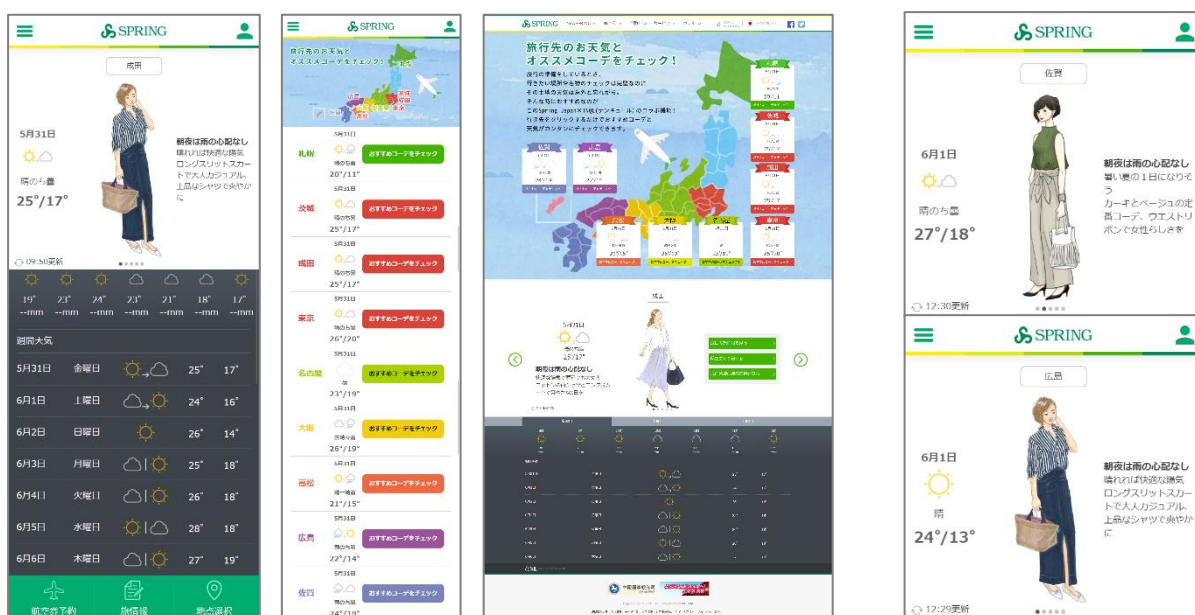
SPRING

成田

5月31日

晴のち曇

25°/17°

朝夜は雨の心配なし
晴れれば快適な陽気 ロングスリットスカートで大人カジュアル。上品なシャツで爽やかに

09:50更新

19° 23° 24° 23° 21° 18° 17°
--mm --mm --mm --mm --mm --mm --mm

週間天気

| 5月31日 | 金曜日 | 25° | 17° |
|---|---|---|---|
| 6月1日 | 土曜日 | 24° | 16° |
| 6月2日 | 日曜日 | 26° | 14° |
| 6月3日 | 月曜日 | 25° | 18° |
| 6月4日 | 火曜日 | 26° | 18° |
| 6月5日 | 水曜日 | 28° | 18° |
| 6月6日 | 木曜日 | 27° | 19° |

航空券予約　旅情報　拠点選択

SPRING

旅行先のお天気とオススメコーデをチェック!

5月31日
札幌 晴のち曇 20°/11° おすすめコーデをチェック
5月31日
茨城 晴のち曇 25°/17° おすすめコーデをチェック
5月31日
成田 晴のち曇 25°/17° おすすめコーデをチェック
5月31日
東京 晴のち曇 26°/20° おすすめコーデをチェック
5月31日
名古屋 曇 23°/19° おすすめコーデをチェック
5月31日
大阪 晴のち曇 26°/19° おすすめコーデをチェック
5月31日
高松 晴一時曇 21°/15° おすすめコーデをチェック
5月31日
広島 晴のち曇 22°/14° おすすめコーデをチェック
5月31日
佐賀 晴のち曇 24°/19° おすすめコーデをチェック

SPRING

旅行先のお天気とオススメコーデをチェック!

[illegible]

SPRING

佐賀

6月1日

晴のち曇

27°/18°

朝夜は雨の心配なし
暑い夏の1日になりそう
カーキとベージュの定番コーデ。ウエストリボンで女性らしさを

12:30更新

SPRING

広島

6月1日

晴

24°/13°

朝夜は雨の心配なし
晴れれば快適な陽気 ロングスリットスカートで大人カジュアル。上品なシャツで爽やかに

12:29更新